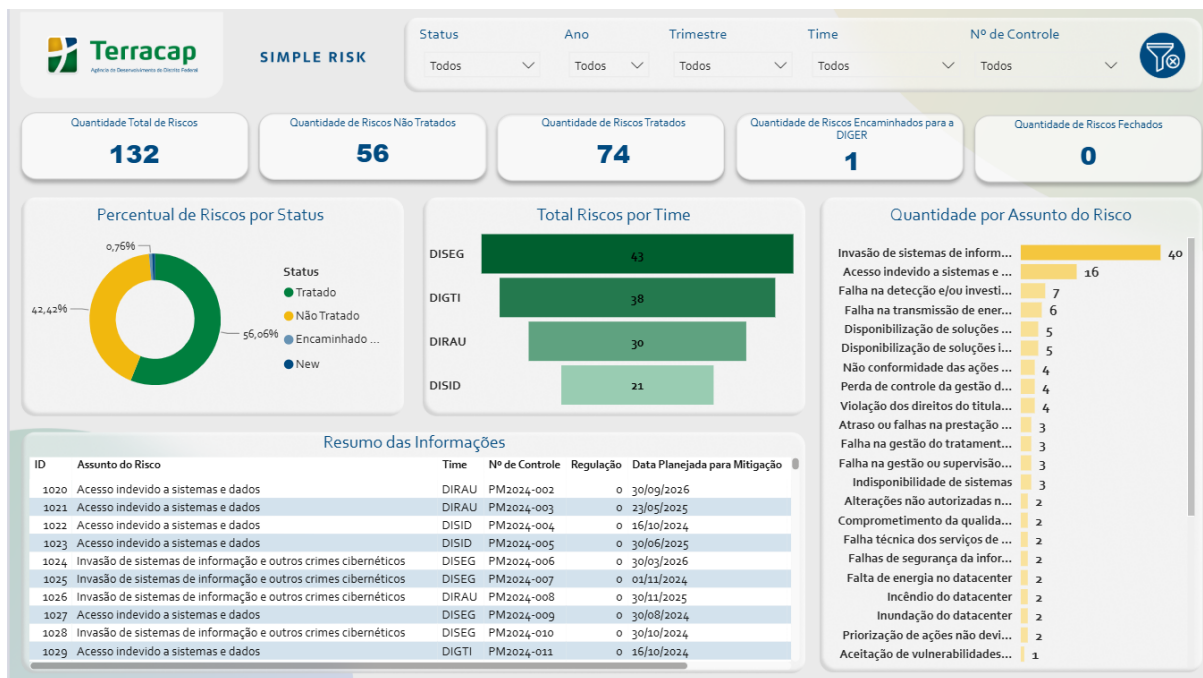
Terracap
Agência de Desenvolvimento do Distrito Federal

SIMPLE RISK

Status
Todos

Ano
Todos

Trimestre
Todos

Time
Todos

Nº de Controle
Todos

Quantidade Total de Riscos
132

Quantidade de Riscos Não Tratados
56

Quantidade de Riscos Tratados
74

Quantidade de Riscos Encaminhados para a DIGER
1

Quantidade de Riscos Fechados
0

Percentual de Riscos por Status

0,76%
42,42%
56,06%

Status
Tratado
Não Tratado
Encaminhado ...
New

Total Riscos por Time

DISEG 43
DIGTI 38
DIRAU 30
DISID 21

Quantidade por Assunto do Risco

| Assunto | Quantidade |
|---|---|
| Invasão de sistemas de inform... | 40 |
| Acesso indevido a sistemas e ... | 16 |
| Falha na detecção e/ou investi... | 7 |
| Falha na transmissão de ener... | 6 |
| Disponibilização de soluções ... | 5 |
| Disponibilização de soluções i... | 5 |
| Não conformidade das ações ... | 4 |
| Perda de controle da gestão d... | 4 |
| Violação dos direitos do titula... | 4 |
| Atraso ou falhas na prestação ... | 3 |
| Falha na gestão do tratament... | 3 |
| Falha na gestão ou supervisão... | 3 |
| Indisponibilidade de sistemas | 3 |
| Alterações não autorizadas n... | 2 |
| Comprometimento da qualida... | 2 |
| Falha técnica dos serviços de ... | 2 |
| Falhas de segurança da infor... | 2 |
| Falta de energia no datacenter | 2 |
| Incêndio do datacenter | 2 |
| Inundação do datacenter | 2 |
| Priorização de ações não devi... | 2 |
| Aceitação de vulnerabilidades... | 1 |

Resumo das Informações

| ID | Assunto do Risco | Time | Nº de Controle | Regulação | Data Planejada para Mitigação |
|---|---|---|---|---|---|
| 1020 | Acesso indevido a sistemas e dados | DIRAU | PM2024-002 | 0 | 30/09/2026 |
| 1021 | Acesso indevido a sistemas e dados | DIRAU | PM2024-003 | 0 | 23/05/2025 |
| 1022 | Acesso indevido a sistemas e dados | DISID | PM2024-004 | 0 | 16/10/2024 |
| 1023 | Acesso indevido a sistemas e dados | DISID | PM2024-005 | 0 | 30/06/2025 |
| 1024 | Invasão de sistemas de informação e outros crimes cibernéticos | DISEG | PM2024-006 | 0 | 30/03/2026 |
| 1025 | Invasão de sistemas de informação e outros crimes cibernéticos | DISEG | PM2024-007 | 0 | 01/11/2024 |
| 1026 | Invasão de sistemas de informação e outros crimes cibernéticos | DIRAU | PM2024-008 | 0 | 30/11/2025 |
| 1027 | Acesso indevido a sistemas e dados | DISEG | PM2024-009 | 0 | 30/08/2024 |
| 1028 | Invasão de sistemas de informação e outros crimes cibernéticos | DISEG | PM2024-010 | 0 | 30/10/2024 |
| 1029 | Acesso indevido a sistemas e dados | DIGTI | PM2024-011 | 0 | 16/10/2024 |